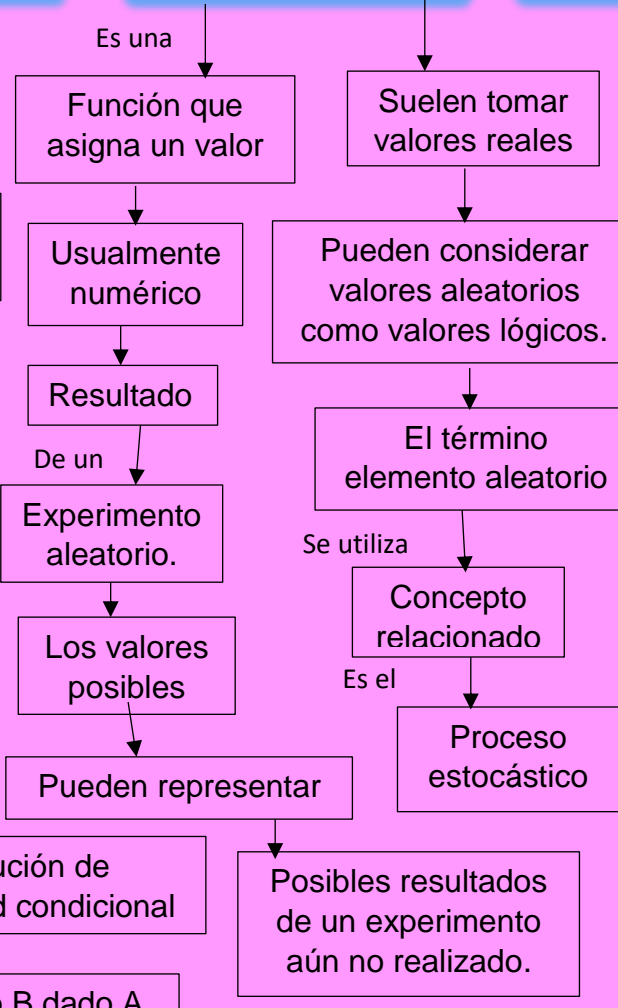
Es una

Función que asigna un valor

Suelen tomar valores reales

Usualmente numérico

Pueden considerar valores aleatorios como valores lógicos.

Resultado

De un

El término elemento aleatorio

Experimento aleatorio.

Se utiliza

Concepto relacionado

Los valores posibles

Es el

Proceso estocástico

Pueden representar

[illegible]ución de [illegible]d condicional

Posibles resultados de un experimento aún no realizado.

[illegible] B dado A